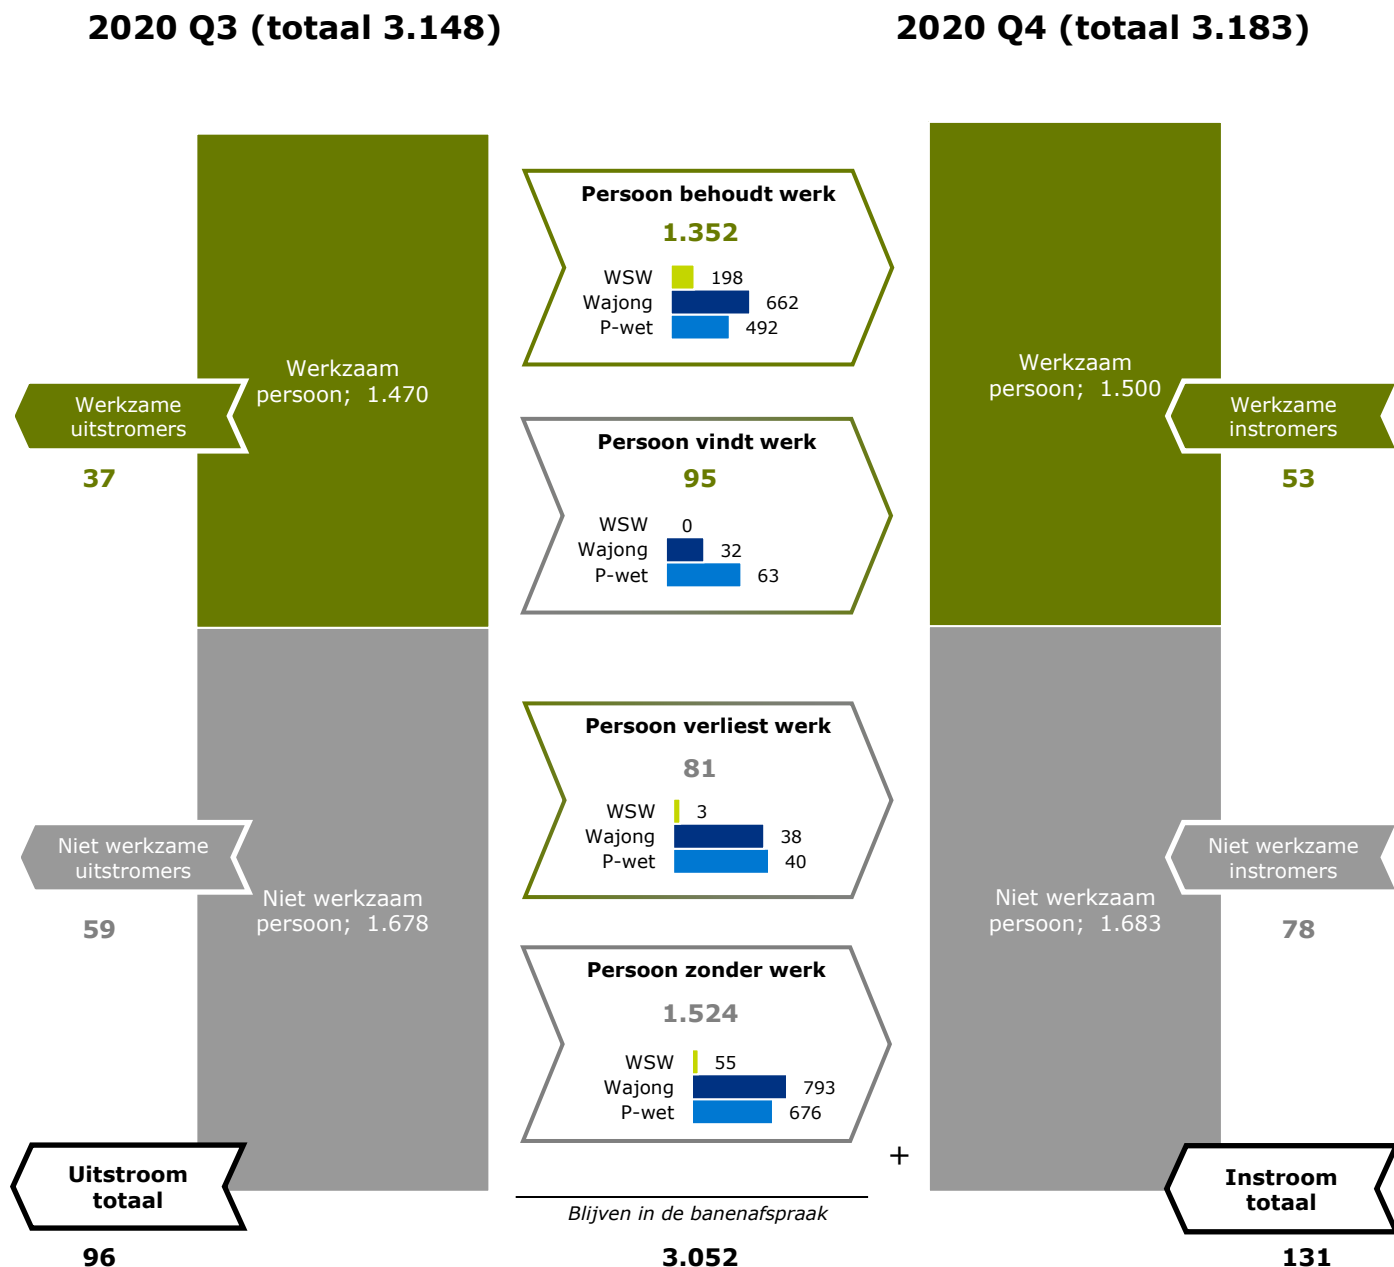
2020 Q3 (totaal 3.148)

2020 Q4 (totaal 3.183)

Werkzaam persoon; 1.470

Werkzame uitstromers

37

Persoon behoudt werk

1.352

WSW 198
Wajong 662
P-wet 492

Persoon vindt werk

95

WSW 0
Wajong 32
P-wet 63

Werkzaam persoon; 1.500

Werkzame instromers

53

Niet werkzame uitstromers

59

Niet werkzaam persoon; 1.678

Persoon verliest werk

81

WSW 3
Wajong 38
P-wet 40

Persoon zonder werk

1.524

WSW 55
Wajong 793
P-wet 676

Niet werkzaam persoon; 1.683

Niet werkzame instromers

78

Uitstroom totaal

96

+

Blijven in de banenafspraak

3.052

Instroom totaal

131